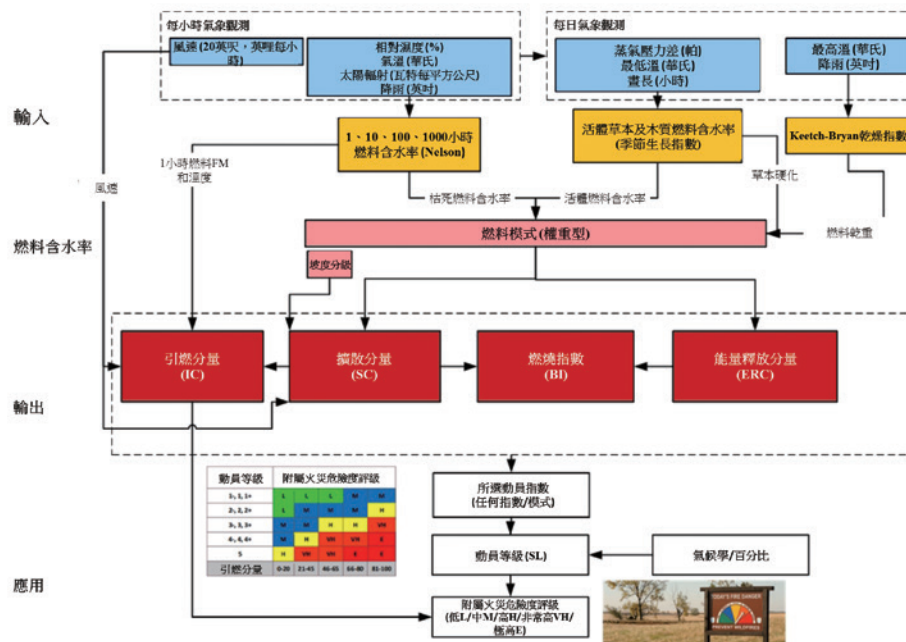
每小時氣象觀測

風速 (20英呎，英哩每小時)

相對濕度(%)
氣溫(華氏)
太陽輻射(瓦特每平方公尺)
降雨(英吋)

每日氣象觀測

蒸氣壓力差(帕)
最低溫(華氏)
晝長(小時)

最高溫(華氏)
降雨(英吋)

輸入

1、10、100、1000小時燃料含水率(Nelson)

活體草本及木質燃料含水率(季節生長指數)

Keetch-Byran乾燥指數

1小時燃料FM和溫度

風速

枯死燃料含水率

活體燃料含水率

草本硬化

燃料含水率

燃料模式(權重型)

燃料乾重

坡度分級

引燃分量 (IC)

擴散分量 (SC)

燃燒指數 (BI)

能量釋放分量 (ERC)

輸出

| 動員等級 | 附屬火災危險度評級 | | | | |
|---|---|---|---|---|---|
| 1-, 1, 1+ | L | L | L | M | M |
| 2-, 2, 2+ | L | M | M | M | H |
| 3-, 3, 3+ | M | M | H | H | VH |
| 4-, 4, 4+ | M | H | VH | VH | E |
| 5 | H | VH | VH | E | E |
| 引燃分量 | 0-20 | 21-45 | 46-65 | 66-80 | 81-100 |

所選動員指數 (任何指數/模式)

動員等級(SL)

氣候學/百分比

應用

附屬火災危險度評級 (低L/中M/高H/非常高VH/極高E)

TODAY'S FIRE DANGER